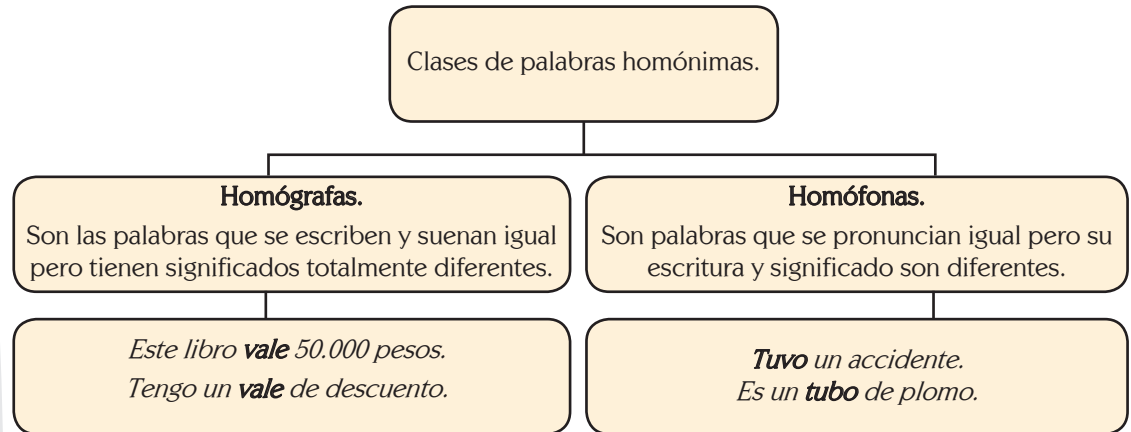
Clases de palabras homónimas.

Homógrafas.
Son las palabras que se escriben y suenan igual pero tienen significados totalmente diferentes.

Homófonas.
Son palabras que se pronuncian igual pero su escritura y significado son diferentes.

*Este libro **vale** 50.000 pesos.*
*Tengo un **vale** de descuento.*

***Tuvo** un accidente.*
*Es un **tubo** de plomo.*